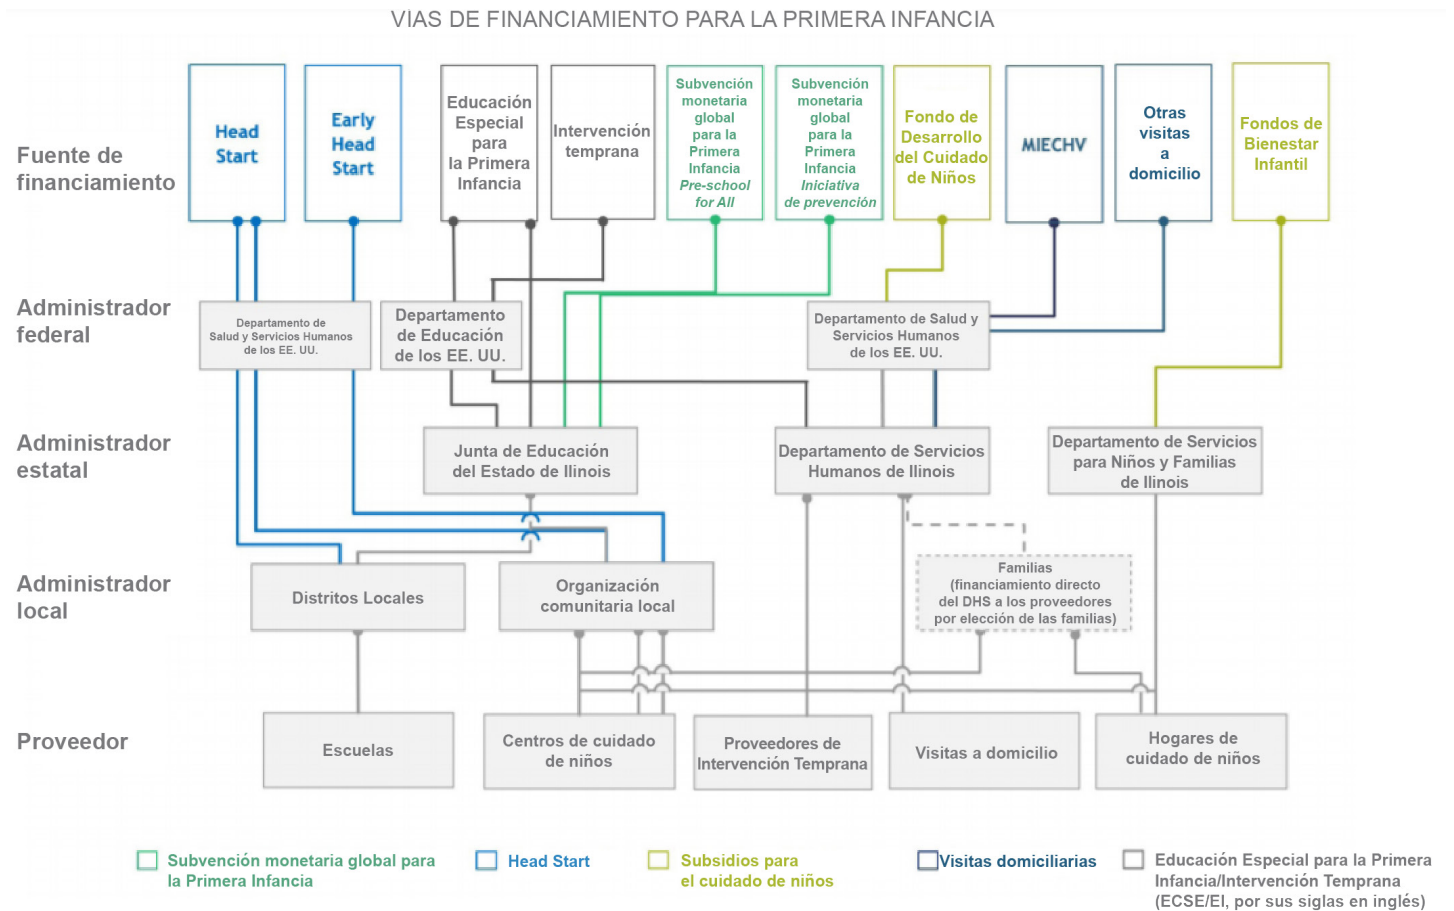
VIAS DE FINANCIAMIENTO PARA LA PRIMERA INFANCIA

Fuente de financiamiento

Head Start

Early Head Start

Educación Especial para la Primera Infancia

Intervención temprana

Subvención monetaria global para la Primera Infancia Pre-school for All

Subvención monetaria global para la Primera Infancia Iniciativa de prevención

Fondo de Desarrollo del Cuidado de Niños

MIECHV

Otras visitas a domicilio

Fondos de Bienestar Infantil

Administrador federal

Departamento de Salud y Servicios Humanos de los EE. UU.

Departamento de Educación de los EE. UU.

Departamento de Salud y Servicios Humanos de los EE. UU.

Administrador estatal

Junta de Educación del Estado de Ilinois

Departamento de Servicios Humanos de Ilinois

Departamento de Servicios para Niños y Familias de Ilinois

Administrador local

Distritos Locales

Organización comunitaria local

Familias (financiamiento directo del DHS a los proveedores por elección de las familias)

Proveedor

Escuelas

Centros de cuidado de niños

Proveedores de Intervención Temprana

Visitas a domicilio

Hogares de cuidado de niños

Subvención monetaria global para la Primera Infancia

Head Start

Subsidios para el cuidado de niños

Visitas domiciliarias

Educación Especial para la Primera Infancia/Intervención Temprana (ECSE/EI, por sus siglas en inglés)